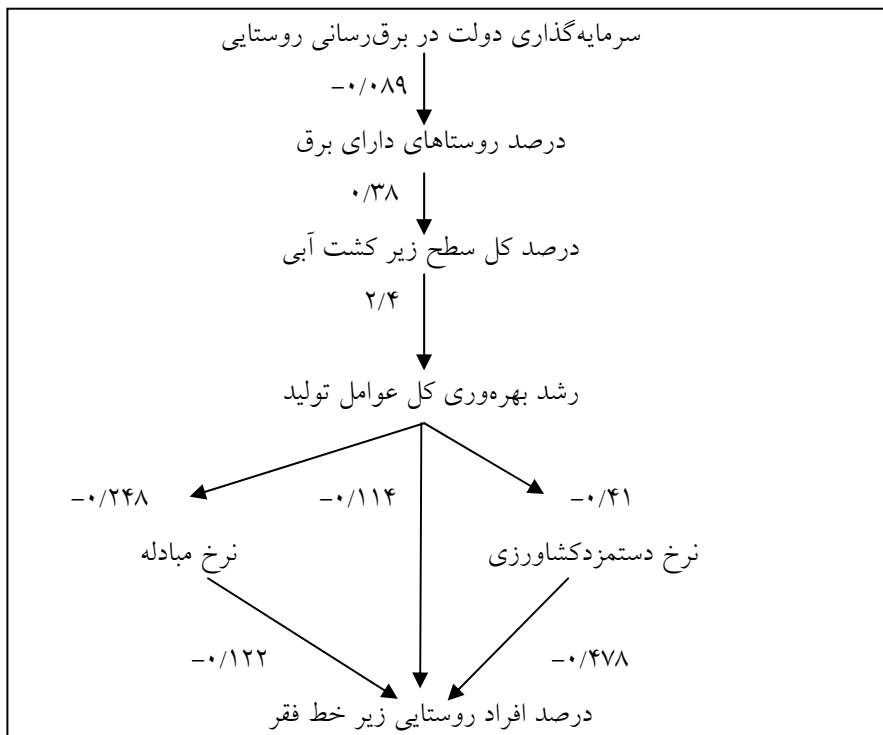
سرمایه‌گذاری دولت در برق‌رسانی روستایی

-۰/۰۸۹

درصد روستاهای دارای برق

۰/۳۸

درصد کل سطح زیر کشت آبی

۲/۴

رشد بهره‌وری کل عوامل تولید

-۰/۲۴۸

-۰/۱۱۴

-۰/۴۱

نرخ مبادله

نرخ دستمزدکشاورزی

-۰/۱۲۲

-۰/۴۷۸

درصد افراد روستایی زیر خط فقر